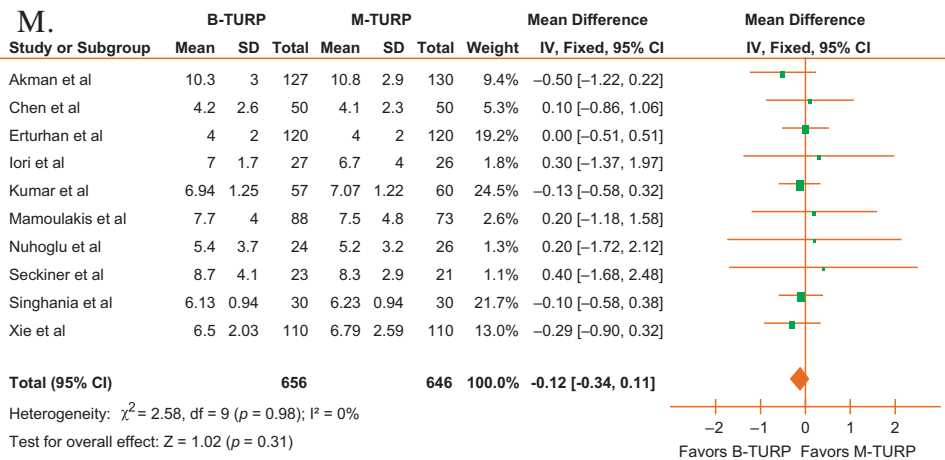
M.

| Study or Subgroup | B-TURP Mean | B-TURP SD | B-TURP Total | M-TURP Mean | M-TURP SD | M-TURP Total | Weight | Mean Difference IV, Fixed, 95% CI |
|---|---|---|---|---|---|---|---|---|
| Akman et al | 10.3 | 3 | 127 | 10.8 | 2.9 | 130 | 9.4% | −0.50 [−1.22, 0.22] |
| Chen et al | 4.2 | 2.6 | 50 | 4.1 | 2.3 | 50 | 5.3% | 0.10 [−0.86, 1.06] |
| Erturhan et al | 4 | 2 | 120 | 4 | 2 | 120 | 19.2% | 0.00 [−0.51, 0.51] |
| Iori et al | 7 | 1.7 | 27 | 6.7 | 4 | 26 | 1.8% | 0.30 [−1.37, 1.97] |
| Kumar et al | 6.94 | 1.25 | 57 | 7.07 | 1.22 | 60 | 24.5% | −0.13 [−0.58, 0.32] |
| Mamoulakis et al | 7.7 | 4 | 88 | 7.5 | 4.8 | 73 | 2.6% | 0.20 [−1.18, 1.58] |
| Nuhoglu et al | 5.4 | 3.7 | 24 | 5.2 | 3.2 | 26 | 1.3% | 0.20 [−1.72, 2.12] |
| Seckiner et al | 8.7 | 4.1 | 23 | 8.3 | 2.9 | 21 | 1.1% | 0.40 [−1.68, 2.48] |
| Singhania et al | 6.13 | 0.94 | 30 | 6.23 | 0.94 | 30 | 21.7% | −0.10 [−0.58, 0.38] |
| Xie et al | 6.5 | 2.03 | 110 | 6.79 | 2.59 | 110 | 13.0% | −0.29 [−0.90, 0.32] |
| Total (95% CI) | | | 656 | | | 646 | 100.0% | -0.12 [-0.34, 0.11] |

Heterogeneity: $\chi^2 = 2.58$, df = 9 ($p$ = 0.98); I² = 0%
Test for overall effect: Z = 1.02 ($p$ = 0.31)

Mean Difference
IV, Fixed, 95% CI

−2 −1 0 1 2
Favors B-TURP Favors M-TURP